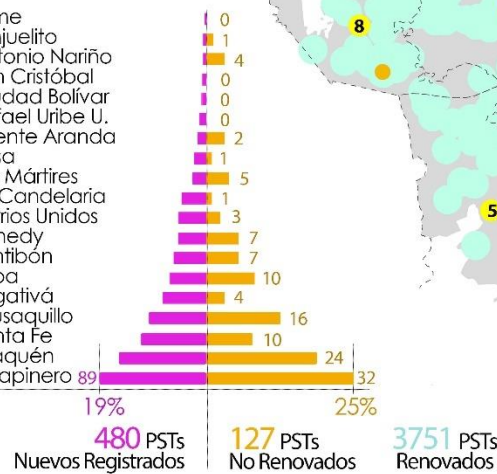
me
juelito
tonio Nariño
Cristóbal
dad Bolívar
fael Uribe U.
ente Aranda
a
Mártires
Candelaria
rios Unidos
nedy
ntibón
ba
gativá
usaquillo
nta Fe
aquén
apinero

0
1
4
0
0
0
2
1
5
1
3
7
7
10
4
16
10
24
89
32

19%
25%

8
5

480 PSTs Nuevos Registrados
127 PSTs No Renovados
3751 PSTs Renovados